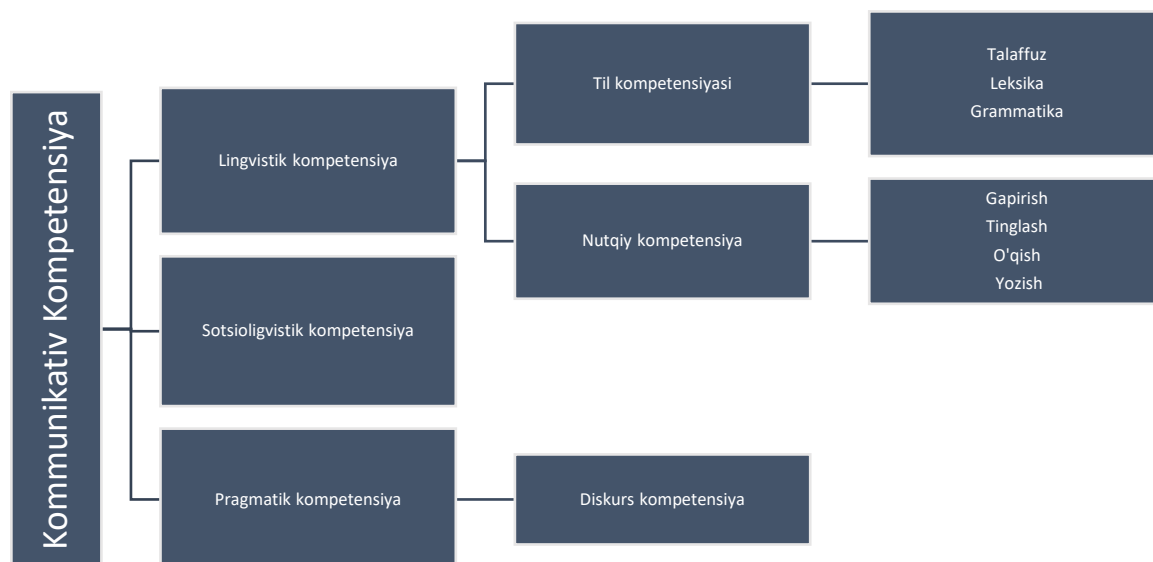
Kommunikativ Kompetensiya

Lingvistik kompetensiya

Til kompetensiyasi

Talaffuz
Leksika
Grammatika

Nutqiy kompetensiya

Gapirish
Tinglash
O'qish
Yozish

Sotsioligvistik kompetensiya

Pragmatik kompetensiya

Diskurs kompetensiya